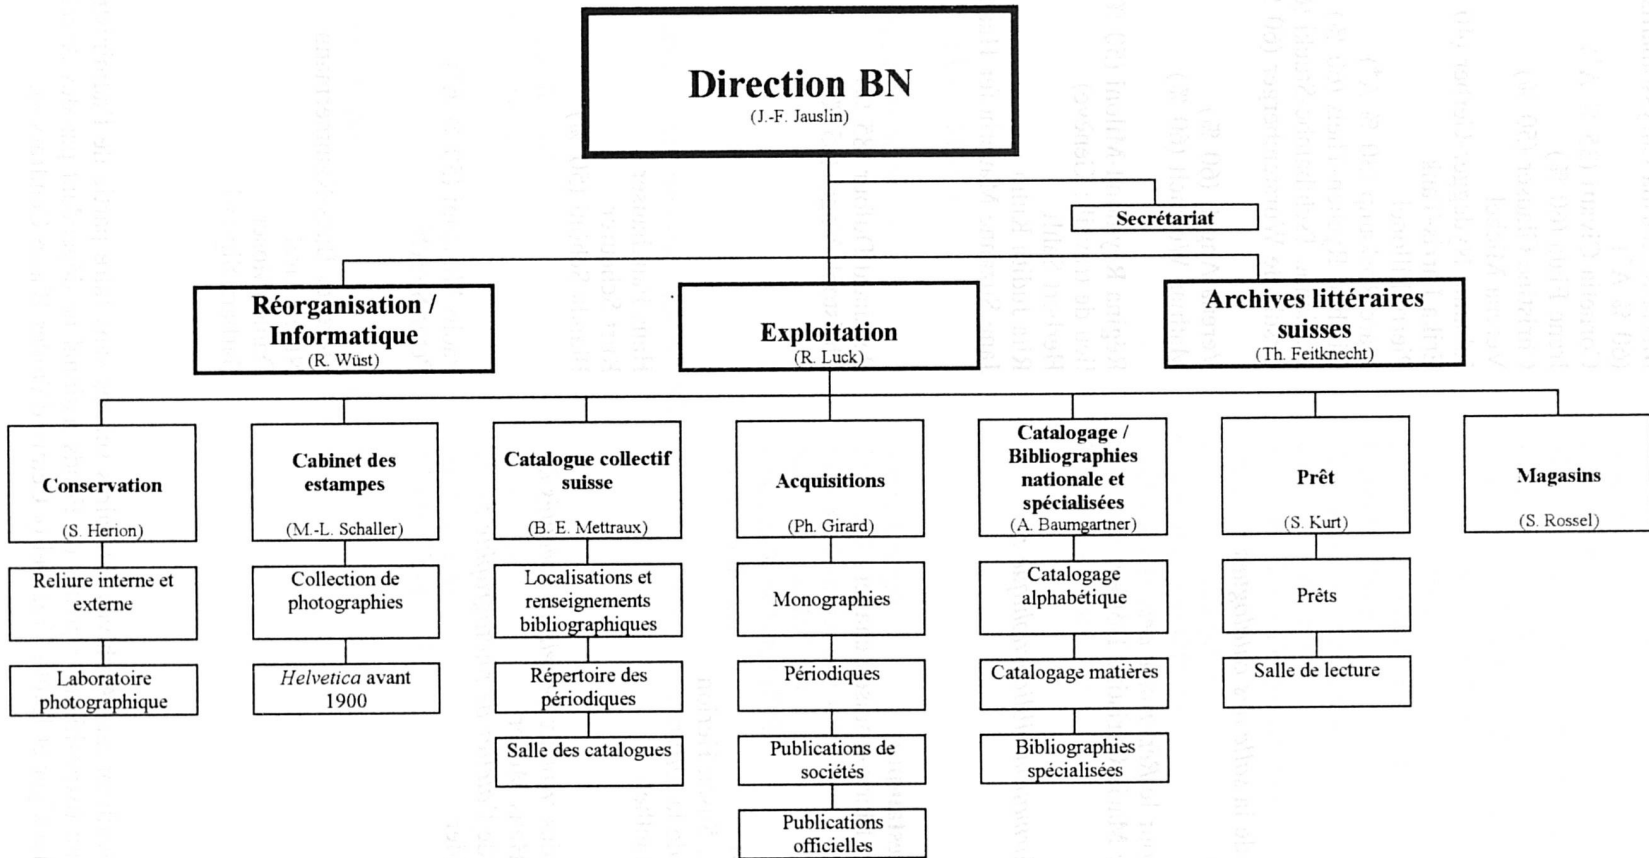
Direction BN
(J.-F. Jauslin)

Secrétariat

Réorganisation / Informatique
(R. Wüst)

Exploitation
(R. Luck)

Archives littéraires suisses
(Th. Feitknecht)

Conservation
(S. Herion)

Reliure interne et externe

Laboratoire photographique

Cabinet des estampes
(M.-L. Schaller)

Collection de photographies

*Helvetica* avant 1900

Catalogue collectif suisse
(B. E. Mettraux)

Localisations et renseignements bibliographiques

Répertoire des périodiques

Salle des catalogues

Acquisitions
(Ph. Girard)

Monographies

Périodiques

Publications de sociétés

Publications officielles

Catalogage / Bibliographies nationale et spécialisées
(A. Baumgartner)

Catalogage alphabétique

Catalogage matières

Bibliographies spécialisées

Prêt
(S. Kurt)

Prêts

Salle de lecture

Magasins
(S. Rossel)